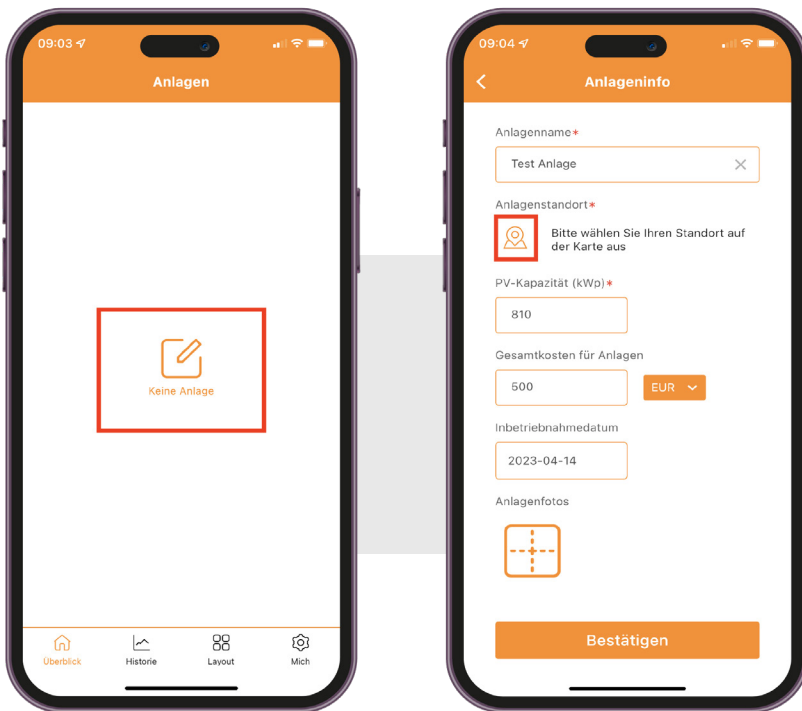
09:03

Anlagen

Keine Anlage

Überblick
Historie
Layout
Mich

09:04

Anlageninfo

Anlagenname*

Test Anlage

Anlagenstandort*

Bitte wählen Sie Ihren Standort auf der Karte aus

PV-Kapazität (kWp)*

810

Gesamtkosten für Anlagen

500

EUR

Inbetriebnahmedatum

2023-04-14

Anlagenfotos

Bestätigen